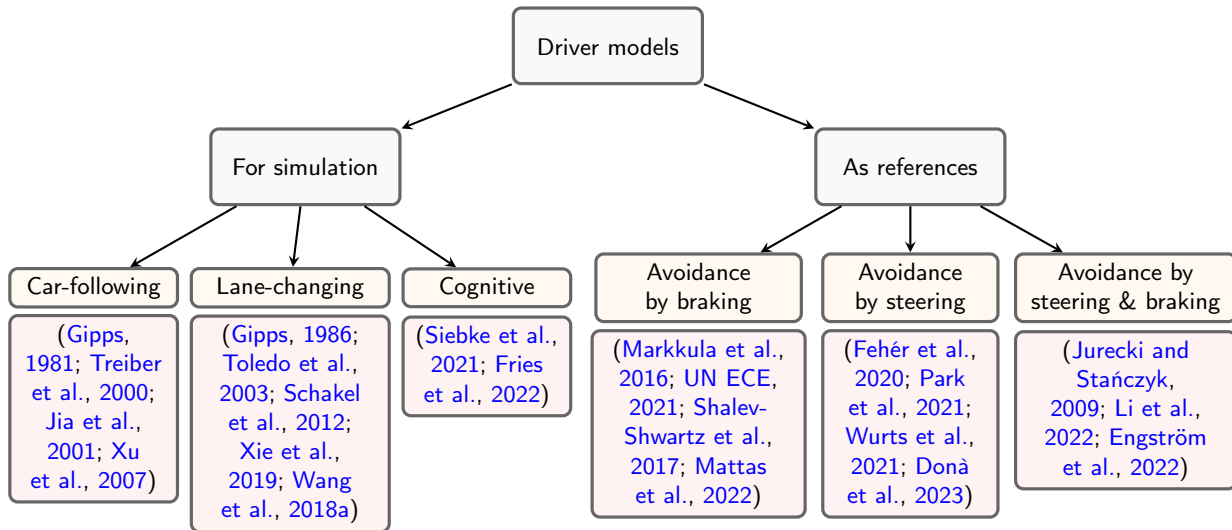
Driver models

For simulation

As references

Car-following

(Gipps, 1981; Treiber et al., 2000; Jia et al., 2001; Xu et al., 2007)

Lane-changing

(Gipps, 1986; Toledo et al., 2003; Schakel et al., 2012; Xie et al., 2019; Wang et al., 2018a)

Cognitive

(Siebke et al., 2021; Fries et al., 2022)

Avoidance by braking

(Markkula et al., 2016; UN ECE, 2021; Shalev-Shwartz et al., 2017; Mattas et al., 2022)

Avoidance by steering

(Fehér et al., 2020; Park et al., 2021; Wurts et al., 2021; Donà et al., 2023)

Avoidance by steering & braking

(Jurecki and Stańczyk, 2009; Li et al., 2022; Engström et al., 2022)